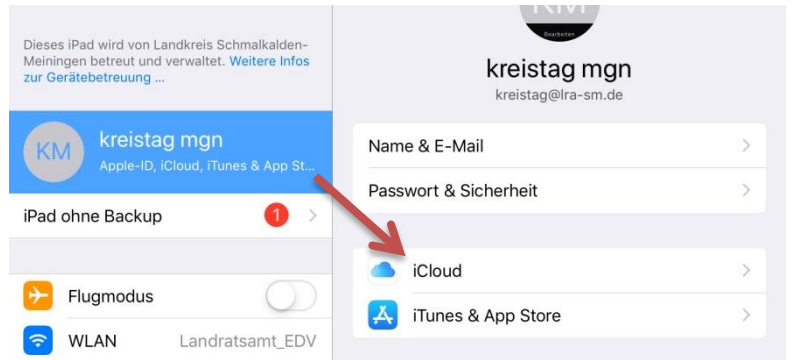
Dieses iPad wird von Landkreis Schmalkalden-Meiningen betreut und verwaltet. Weitere Infos zur Gerätebetreuung ...

KM
kreistag mgn
Apple-ID, iCloud, iTunes & App St...

iPad ohne Backup
1

Flugmodus

WLAN
Landratsamt_EDV

KM
Bearbeiten

kreistag mgn
kreistag@lra-sm.de

Name & E-Mail

Passwort & Sicherheit

iCloud

iTunes & App Store